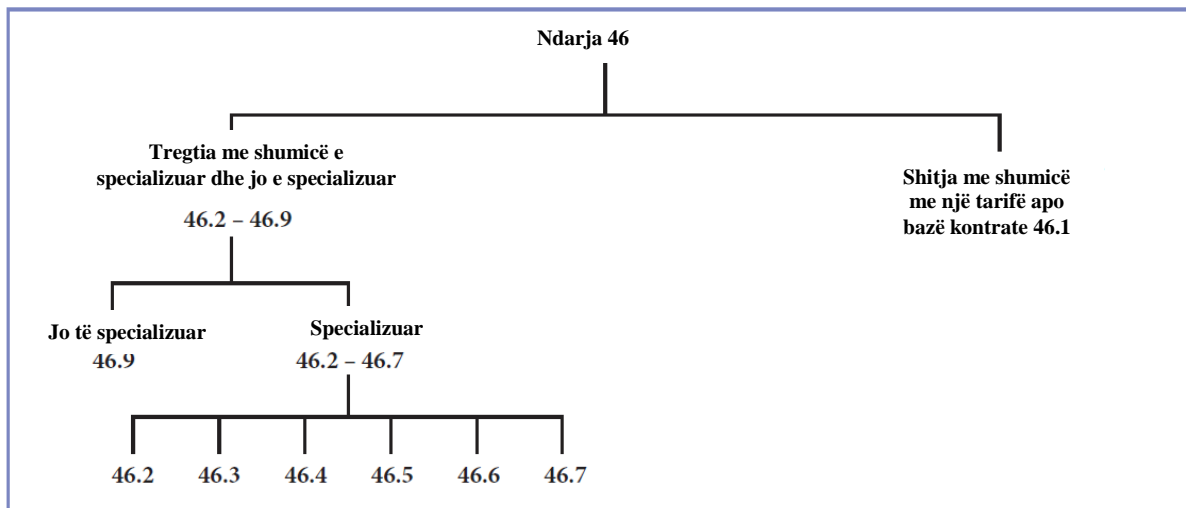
Ndarja 46

Tregtia me shumicë e specializuar dhe jo e specializuar
46.2 – 46.9

Shitja me shumicë me një tarifë apo bazë kontrate 46.1

Jo të specializuar
46.9

Specializuar
46.2 – 46.7

46.2 46.3 46.4 46.5 46.6 46.7